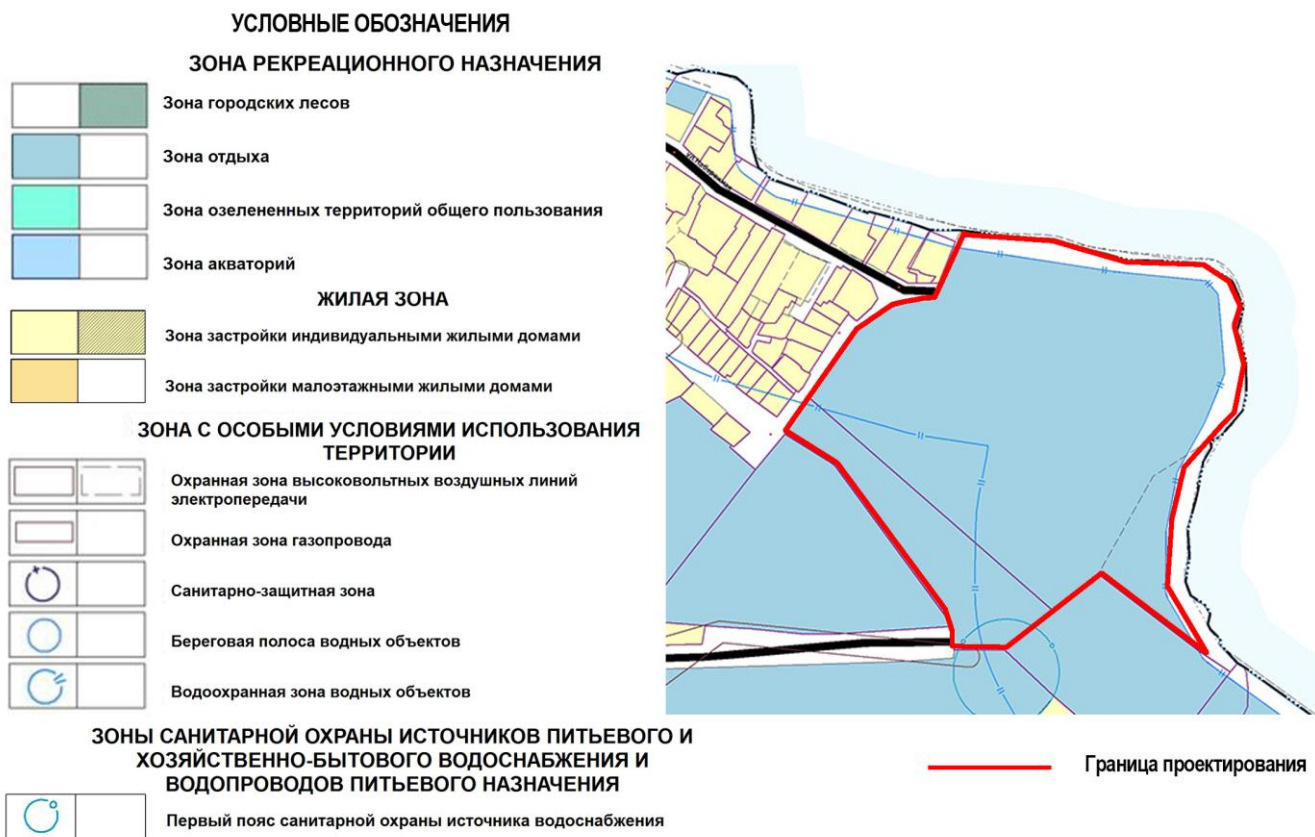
УСЛОВНЫЕ ОБОЗНАЧЕНИЯ

ЗОНА РЕКРЕАЦИОННОГО НАЗНАЧЕНИЯ

Зона городских лесов

Зона отдыха

Зона озелененных территорий общего пользования

Зона акваторий

ЖИЛАЯ ЗОНА

Зона застройки индивидуальными жилыми домами

Зона застройки малоэтажными жилыми домами

ЗОНА С ОСОБЫМИ УСЛОВИЯМИ ИСПОЛЬЗОВАНИЯ ТЕРРИТОРИИ

Охранная зона высоковольтных воздушных линий электропередачи

Охранная зона газопровода

Санитарно-защитная зона

Береговая полоса водных объектов

Водоохранная зона водных объектов

ЗОНЫ САНИТАРНОЙ ОХРАНЫ ИСТОЧНИКОВ ПИТЬЕВОГО И ХОЗЯЙСТВЕННО-БЫТОВОГО ВОДОСНАБЖЕНИЯ И ВОДОПРОВОДОВ ПИТЬЕВОГО НАЗНАЧЕНИЯ

Первый пояс санитарной охраны источника водоснабжения

Граница проектирования